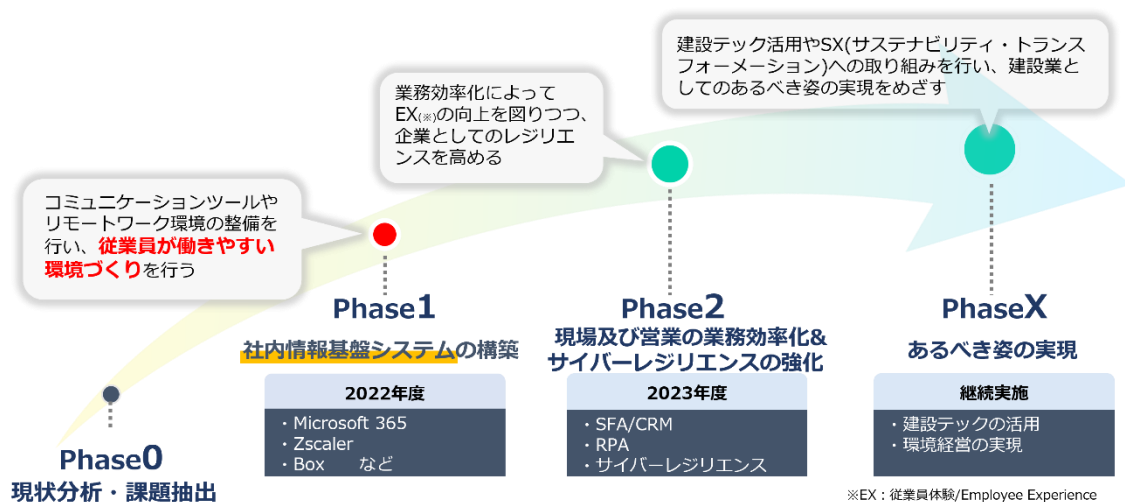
建設テック活用やSX(サステナビリティ・トランスフォーメーション)への取り組みを行い、建設業としてのあるべき姿の実現をめざす

業務効率化によってEX(※)の向上を図りつつ、企業としてのレジリエンスを高める

コミュニケーションツールやリモートワーク環境の整備を行い、従業員が働きやすい環境づくりを行う

Phase1
社内情報基盤システムの構築

2022年度
・Microsoft 365
・Zscaler
・Box　など

Phase2
現場及び営業の業務効率化&サイバーレジリエンスの強化

2023年度
・SFA/CRM
・RPA
・サイバーレジリエンス

PhaseX
あるべき姿の実現

継続実施
・建設テックの活用
・環境経営の実現

Phase0
現状分析・課題抽出

※EX：従業員体験/Employee Experience